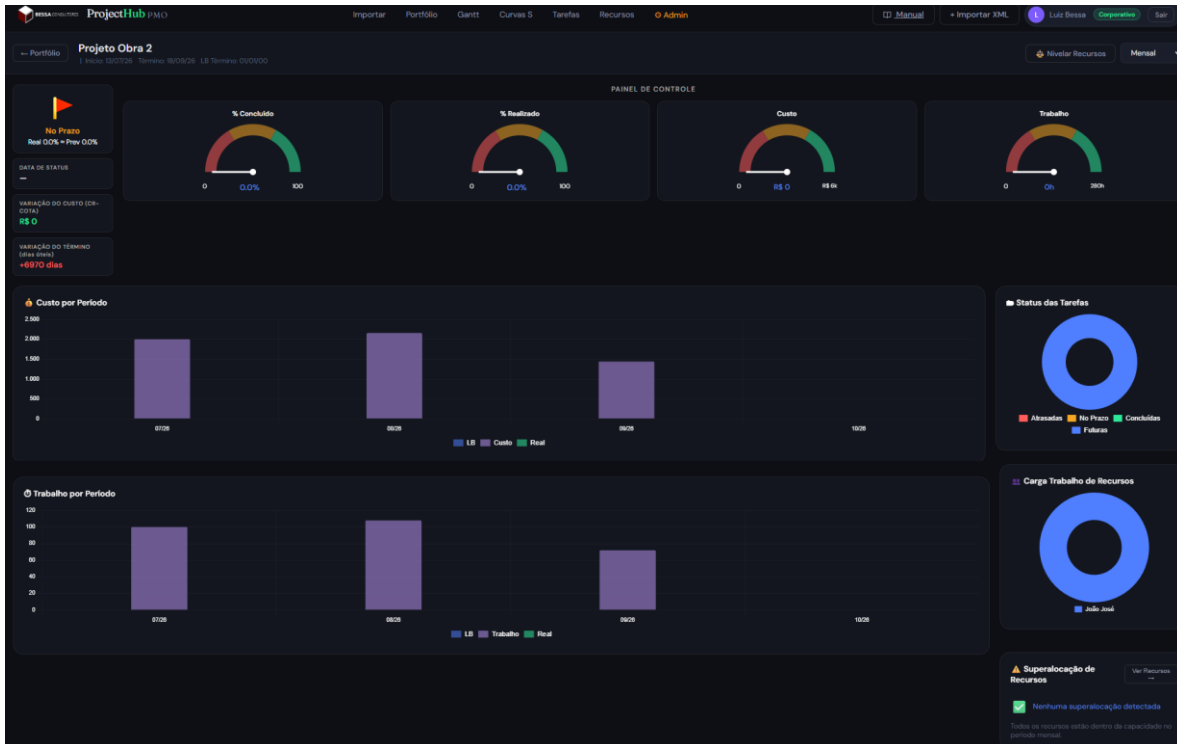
BESSA CONSULTORIA ProjectHub PMO

Importar Portfólio Gantt Curvas S Tarefas Recursos ⚙ Admin

Manual + Importar XML L Luiz Bessa Corporativo Sair

← Portfólio

Projeto Obra 2

Início: 13/07/26 Término: 18/09/26 LB Término: 01/01/00

Nivelar Recursos Mensal

PAINEL DE CONTROLE

No Prazo
Real 0.0% ≈ Prev 0.0%

DATA DE STATUS
—

VARIAÇÃO DO CUSTO (CR-COTA)
R$ 0

VARIAÇÃO DO TÉRMINO (dias úteis)
+6970 dias

% Concluído
0 0.0% 100

% Realizado
0 0.0% 100

Custo
0 R$ 0 R$ 6k

Trabalho
0 0h 380h

Custo por Período

2.500
2.000
1.500
1.000
500
0

07/26 08/26 09/26 10/26

LB Custo Real

Status das Tarefas

Atrasadas No Prazo Concluídas Futuras

Trabalho por Período

120
100
80
60
40
20
0

07/26 08/26 09/26 10/26

LB Trabalho Real

Carga Trabalho de Recursos

João José

Superalocação de Recursos

Ver Recursos →

Nenhuma superalocação detectada

Todos os recursos estão dentro da capacidade no período mensal.